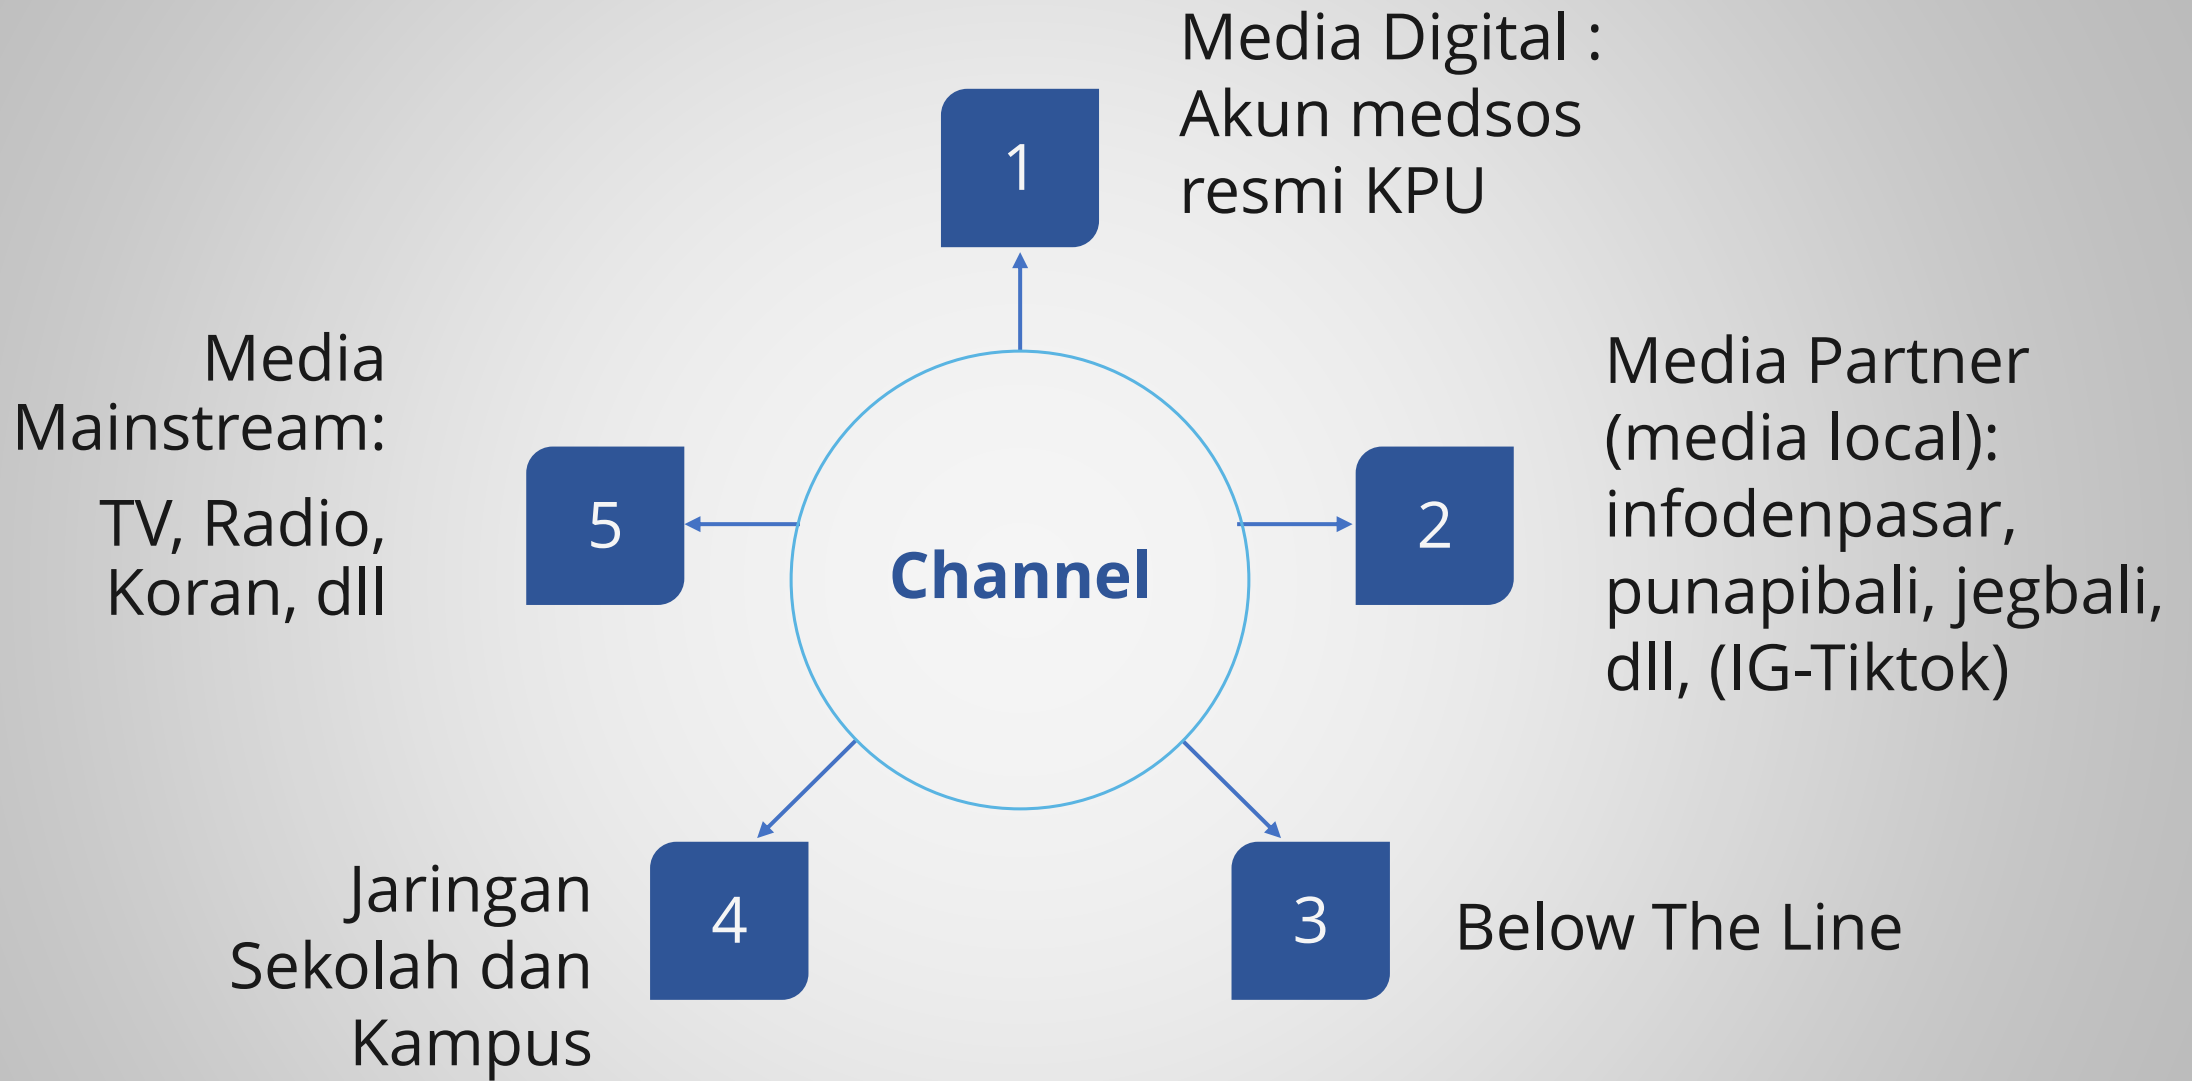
Channel

1

Media Digital : Akun medsos resmi KPU

2

Media Partner (media local): infodenpasar, punapibali, jegbali, dll, (IG-Tiktok)

3

Below The Line

4

Jaringan Sekolah dan Kampus

5

Media Mainstream:

TV, Radio, Koran, dll